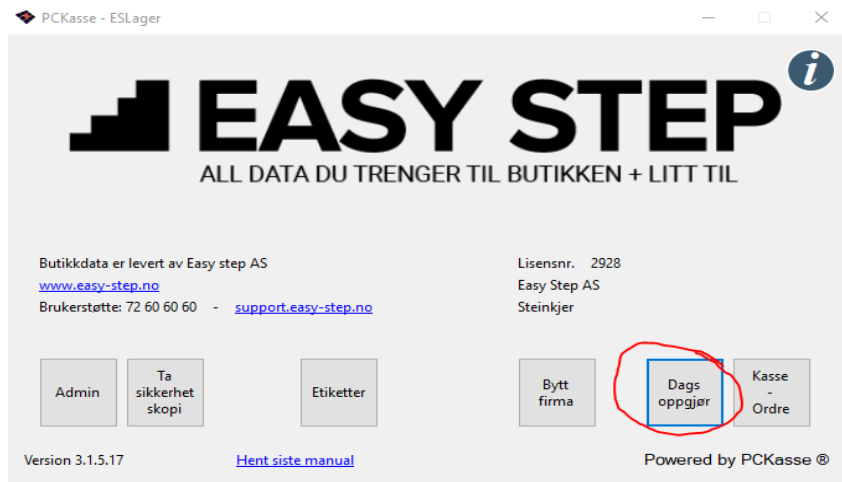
PCKasse - ESLager

EASY STEP
ALL DATA DU TRENGER TIL BUTIKKEN + LITT TIL

Butikkdata er levert av Easy step AS
www.easy-step.no
Brukerstøtte: 72 60 60 60 - support.easy-step.no

Lisensnr. 2928
Easy Step AS
Steinkjer

Admin

Ta sikkerhet skopi

Etiketter

Bytt firma

Dags oppgjør

Kasse - Ordre

Version 3.1.5.17

Hent siste manual

Powered by PCKasse ®